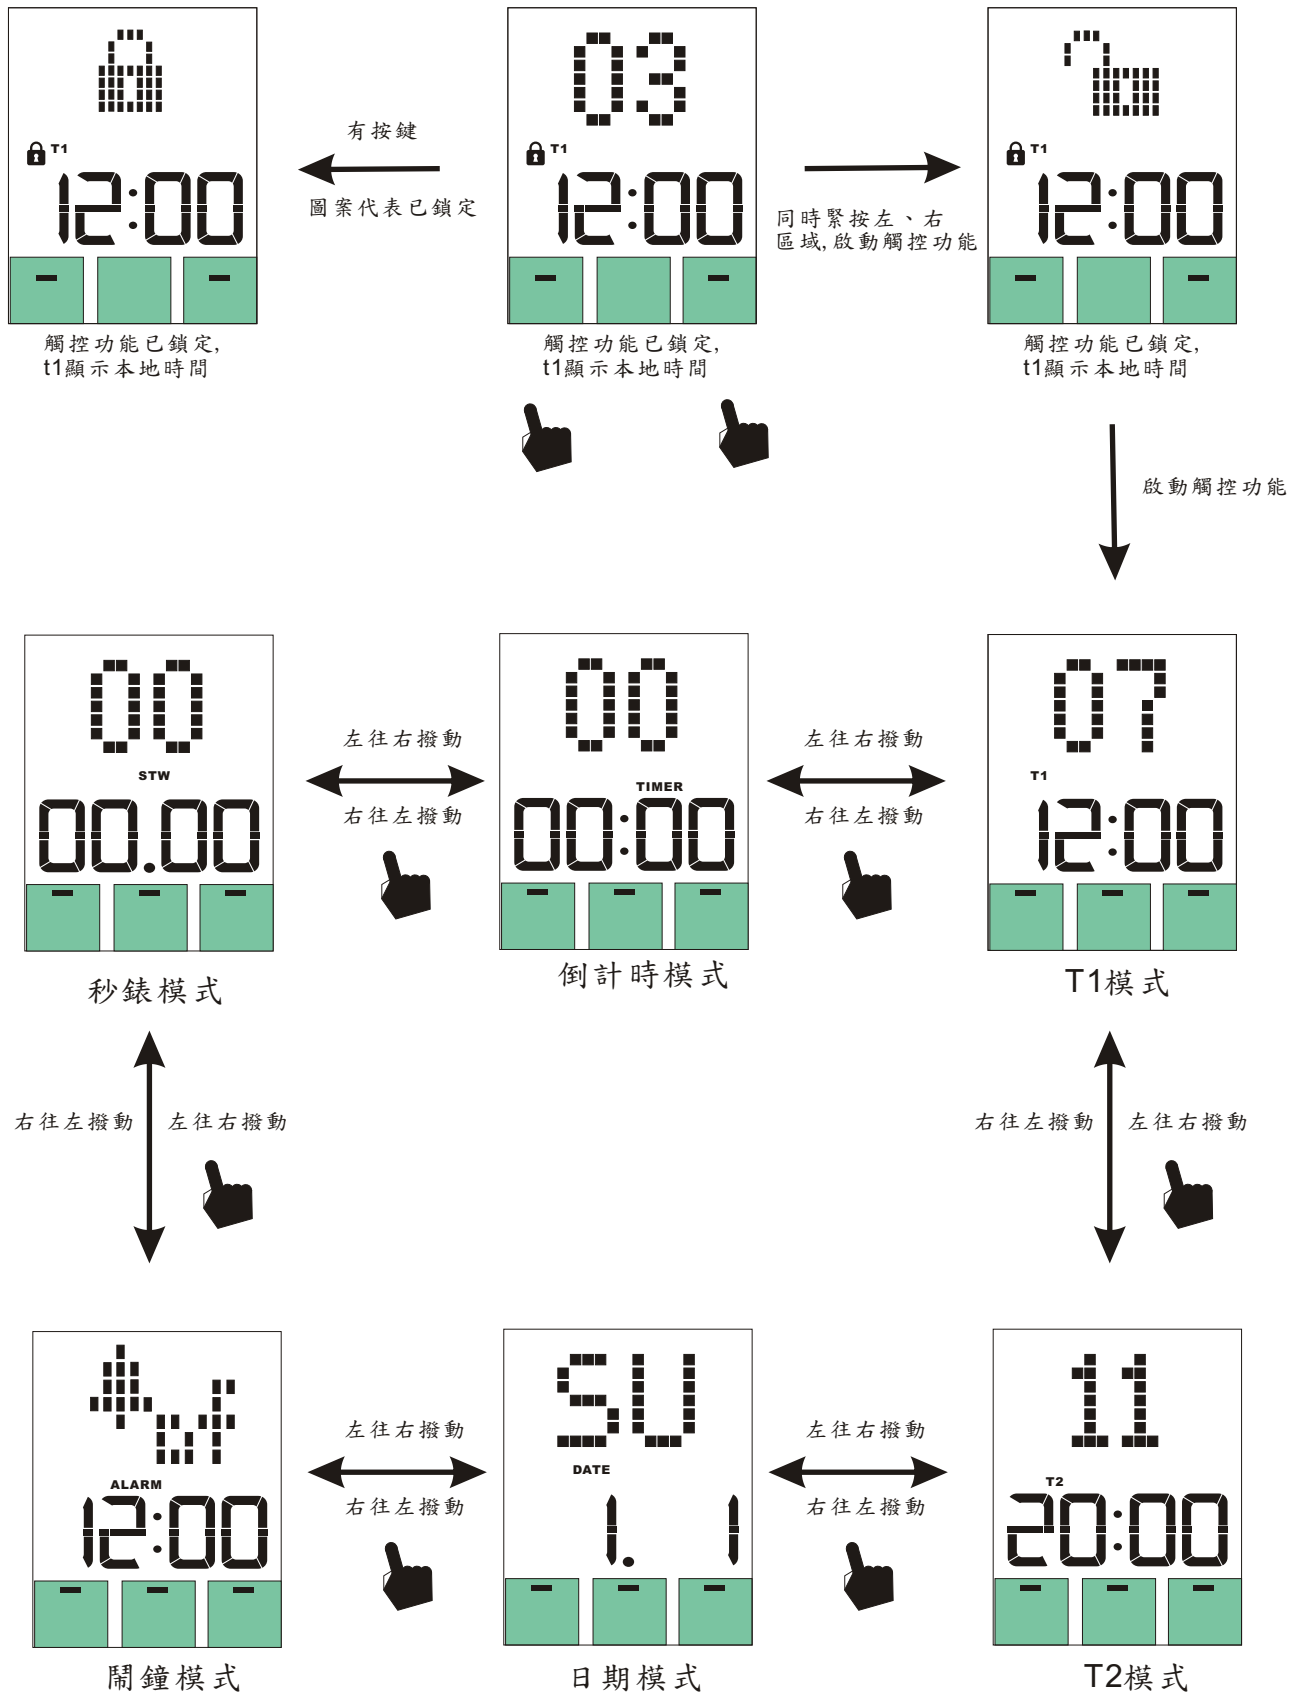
T1
12:00
觸控功能已鎖定,
t1顯示本地時間

有按鍵
圖案代表已鎖定

03
T1
12:00
觸控功能已鎖定,
t1顯示本地時間

同時緊按左、右
區域,啟動觸控功能

T1
12:00
觸控功能已鎖定,
t1顯示本地時間

啟動觸控功能

00
STW
00.00
秒錶模式

左往右撥動
右往左撥動

00
TIMER
00:00
倒計時模式

左往右撥動
右往左撥動

07
T1
12:00
T1模式

右往左撥動
左往右撥動

右往左撥動
左往右撥動

ALARM
12:00
鬧鐘模式

左往右撥動
右往左撥動

SU
DATE
1. 1
日期模式

左往右撥動
右往左撥動

11
T2
20:00
T2模式